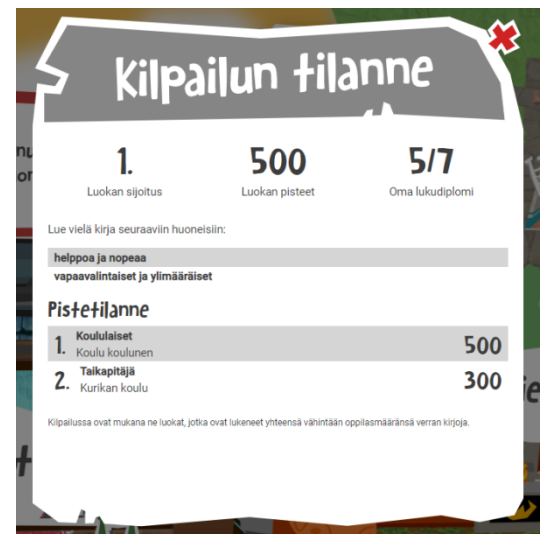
Kilpailun tilanne

1.
Luokan sijoitus

500
Luokan pisteet

5/7
Oma lukudiplomi

Lue vielä kirja seuraaviin huoneisiin:

helppoa ja nopeaa
vapaavalintaiset ja ylimääräiset

Pistetilanne

| | | |
|---|---|---|
| 1. | Koululaiset<br>Koulu koulunen | 500 |
| 2. | Taikapitäjä<br>Kurikan koulu | 300 |

Kilpailussa ovat mukana ne luokat, jotka ovat lukeneet yhteensä vähintään oppilasmääränsä verran kirjoja.